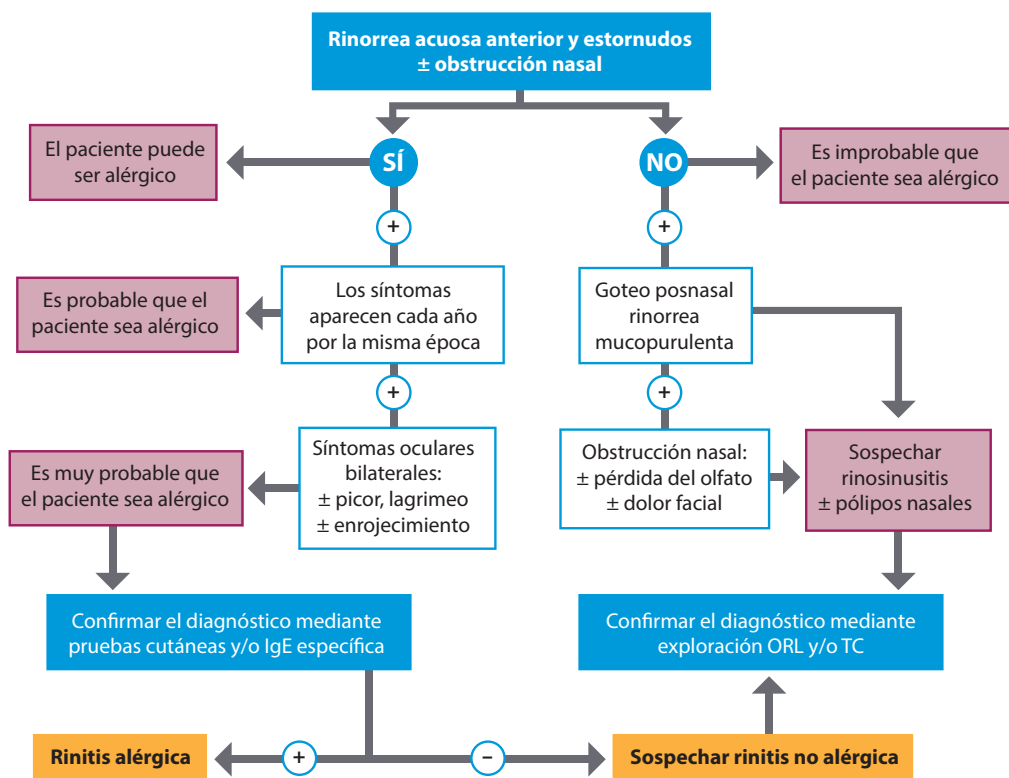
Rinorrea acuosa anterior y estornudos ± obstrucción nasal

SÍ

El paciente puede ser alérgico

+

Los síntomas aparecen cada año por la misma época

Es probable que el paciente sea alérgico

+

Síntomas oculares bilaterales: ± picor, lagrimeo ± enrojecimiento

Es muy probable que el paciente sea alérgico

Confirmar el diagnóstico mediante pruebas cutáneas y/o IgE específica

NO

Es improbable que el paciente sea alérgico

+

Goteo posnasal rinorrea mucopurulenta

+

Obstrucción nasal: ± pérdida del olfato ± dolor facial

Sospechar rinosinusitis ± pólipos nasales

Confirmar el diagnóstico mediante exploración ORL y/o TC

Rinitis alérgica

+

−

Sospechar rinitis no alérgica